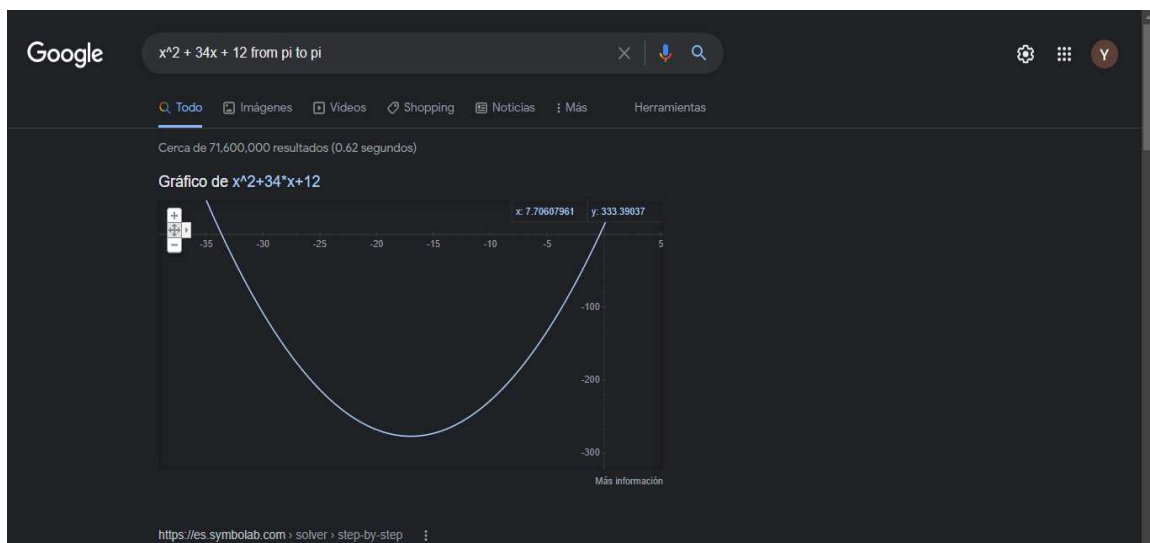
Google

x^2 + 34x + 12 from pi to pi

Y

Todo Imágenes Videos Shopping Noticias : Más Herramientas

Cerca de 71,600,000 resultados (0.62 segundos)

Gráfico de x^2+34*x+12

x: 7.70607961 y: 333.39037

-35 -30 -25 -20 -15 -10 -5 5

-100

-200

-300

Más información

https://es.symbolab.com › solver › step-by-step